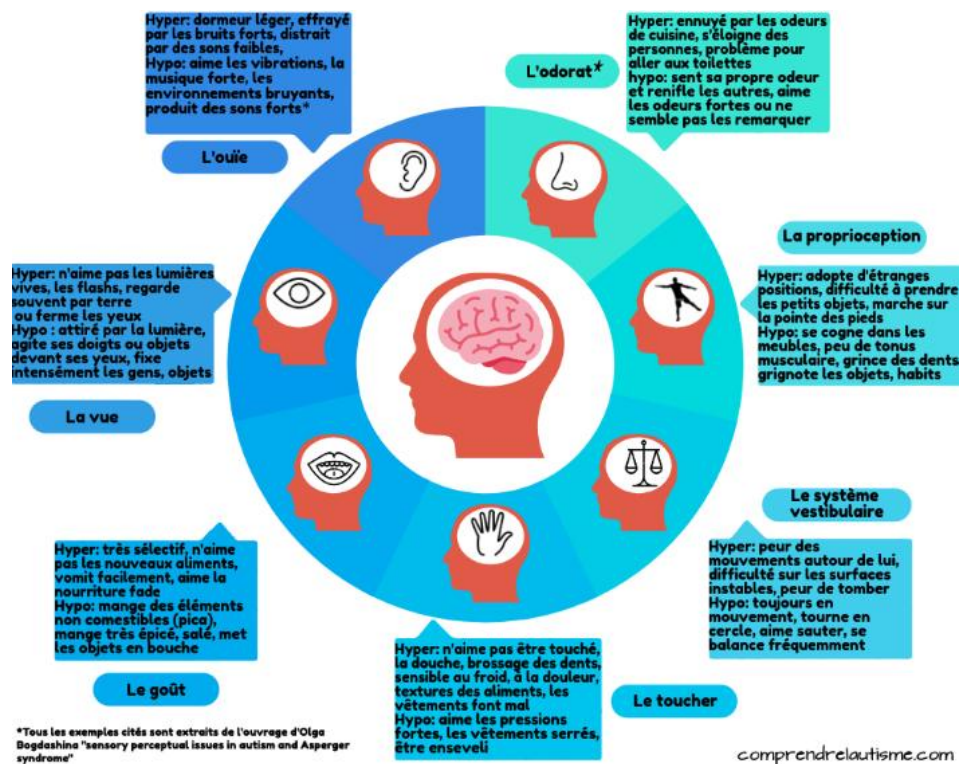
Hyper: dormeur léger, effrayé par les bruits forts, distrait par des sons faibles,
Hypo: aime les vibrations, la musique forte, les environnements bruyants, produit des sons forts*

L'ouïe

L'odorat*

Hyper: ennuyé par les odeurs de cuisine, s'éloigne des personnes, problème pour aller aux toilettes
hypo: sent sa propre odeur et renifle les autres, aime les odeurs fortes ou ne semble pas les remarquer

La proprioception

Hyper: adopte d'étranges positions, difficulté à prendre les petits objets, marche sur la pointe des pieds
Hypo: se cogne dans les meubles, peu de tonus musculaire, grince des dents grignote les objets, habits

Hyper: n'aime pas les lumières vives, les flashs, regarde souvent par terre ou ferme les yeux
Hypo : attiré par la lumière, agite ses doigts ou objets devant ses yeux, fixe intensément les gens, objets

La vue

Le système vestibulaire

Hyper: peur des mouvements autour de lui, difficulté sur les surfaces instables, peur de tomber
Hypo: toujours en mouvement, tourne en cercle, aime sauter, se balance fréquemment

Hyper: très sélectif, n'aime pas les nouveaux aliments, vomit facilement, aime la nourriture fade
Hypo: mange des éléments non comestibles (pica), mange très épicé, salé, met les objets en bouche

Le goût

Hyper: n'aime pas être touché, la douche, brossage des dents, sensible au froid, à la douleur, textures des aliments, les vêtements font mal
Hypo: aime les pressions fortes, les vêtements serrés, être enseveli

Le toucher

*Tous les exemples cités sont extraits de l'ouvrage d'Olga Bogdashina "sensory perceptual issues in autism and Asperger syndrome"

comprendrelautisme.com